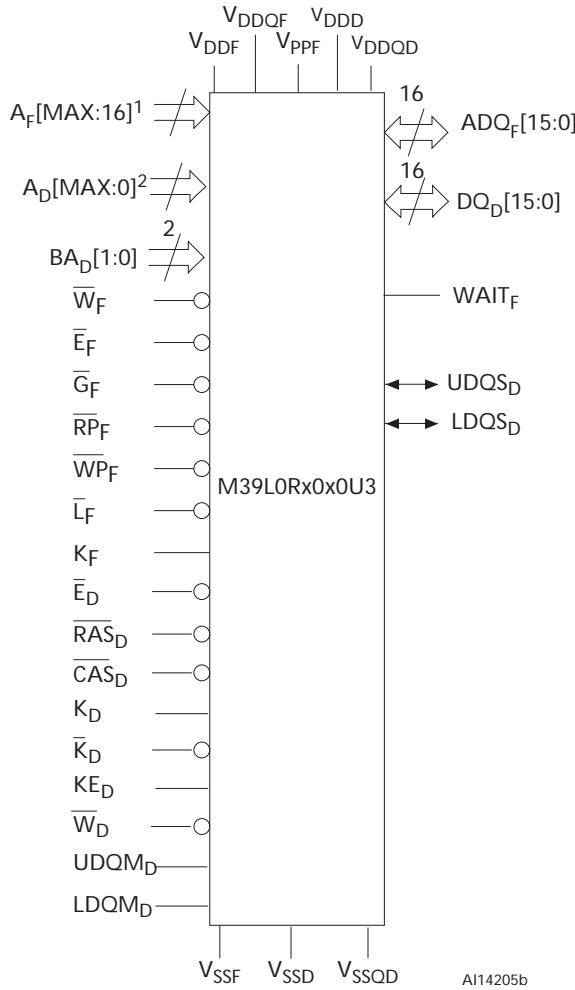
$V_{DDQF}$ $V_{DDD}$
$V_{DDF}$ $V_{PPF}$ $V_{DDQD}$

$A_F[MAX:16]^1$

16

$ADQ_F[15:0]$

$A_D[MAX:0]^2$

16

$DQ_D[15:0]$

2

$BA_D[1:0]$

$\overline{W}_F$

$WAIT_F$

$\overline{E}_F$

$\overline{G}_F$

$UDQS_D$

$\overline{RP}_F$

$LDQS_D$

$\overline{WP}_F$

M39L0Rx0x0U3

$\overline{L}_F$

$K_F$

$\overline{E}_D$

$\overline{RAS}_D$

$\overline{CAS}_D$

$K_D$

$\overline{K}_D$

$KE_D$

$\overline{W}_D$

$UDQM_D$

$LDQM_D$

$V_{SSF}$ $V_{SSD}$ $V_{SSQD}$

AI14205b